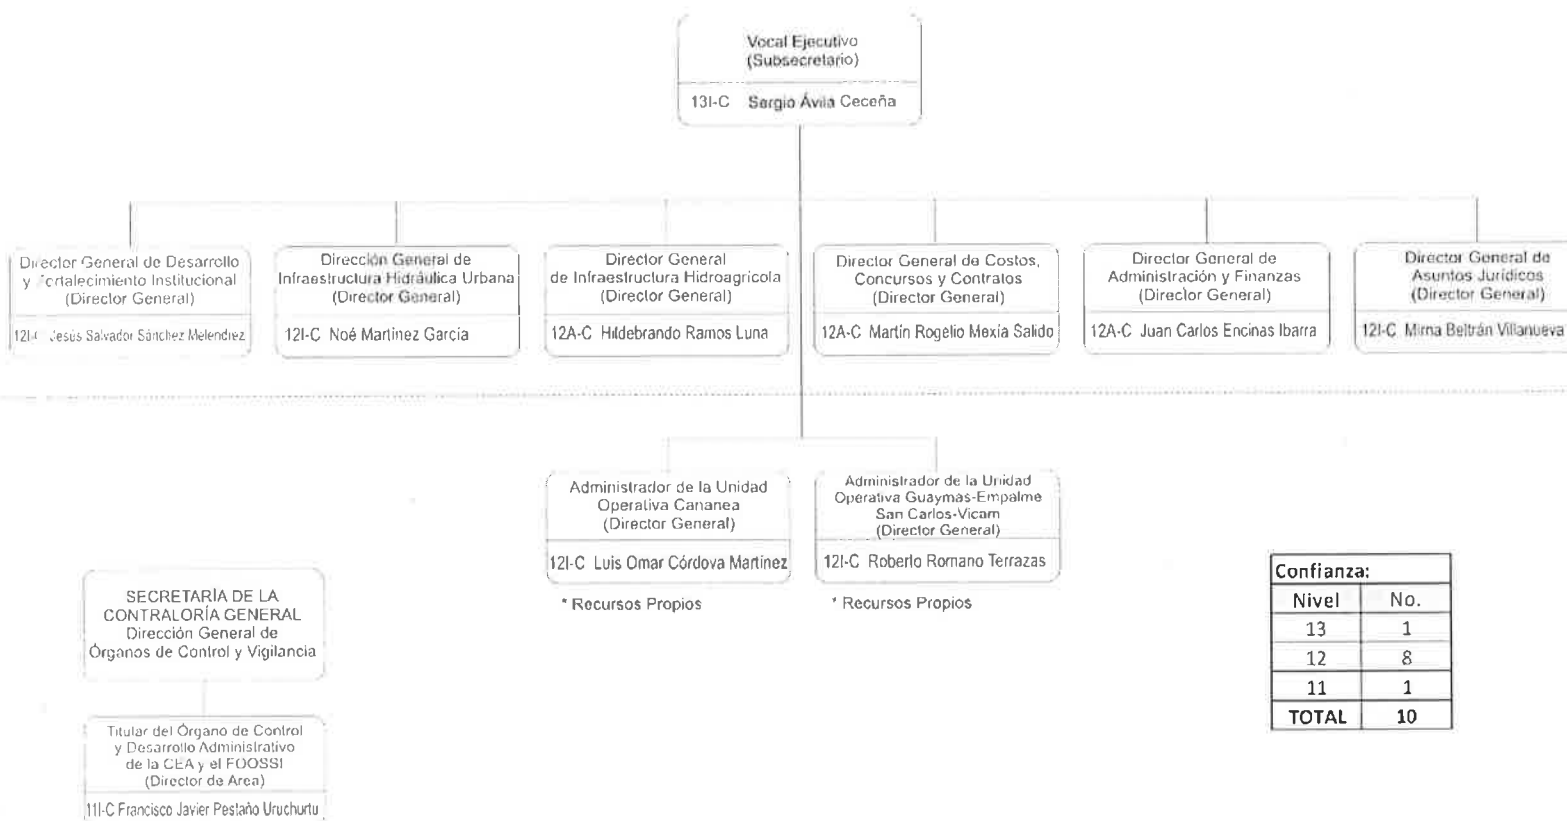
Vocal Ejecutivo
(Subsecretario)

13I-C Sergio Ávila Ceceña

Director General de Desarrollo y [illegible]ortalecimiento Institucional
(Director General)

12I-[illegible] Jesús Salvador Sánchez Melendrez

Dirección General de Infraestructura Hidráulica Urbana
(Director General)

12I-C Noé Martínez García

Director General de Infraestructura Hidroagrícola
(Director General)

12A-C Hildebrando Ramos Luna

Director General de Costos, Concursos y Contratos
(Director General)

12A-C Martín Rogelio Mexía Salido

Director General de Administración y Finanzas
(Director General)

12A-C Juan Carlos Encinas Ibarra

Director General de Asuntos Jurídicos
(Director General)

12I-C Mirna Beltrán Villanueva

Administrador de la Unidad Operativa Cananea
(Director General)

12I-C Luis Omar Córdova Martínez

* Recursos Propios

Administrador de la Unidad Operativa Guaymas-Empalme San Carlos-Vicam
(Director General)

12I-C Roberto Romano Terrazas

* Recursos Propios

SECRETARÍA DE LA CONTRALORÍA GENERAL
Dirección General de Órganos de Control y Vigilancia

Titular del Órgano de Control y Desarrollo Administrativo de la CEA y el FOOSSI
(Director de Area)

11I-C Francisco Javier Pestaño Uruchurtu

| Confianza: | |
|---|---|
| Nivel | No. |
| 13 | 1 |
| 12 | 8 |
| 11 | 1 |
| TOTAL | 10 |